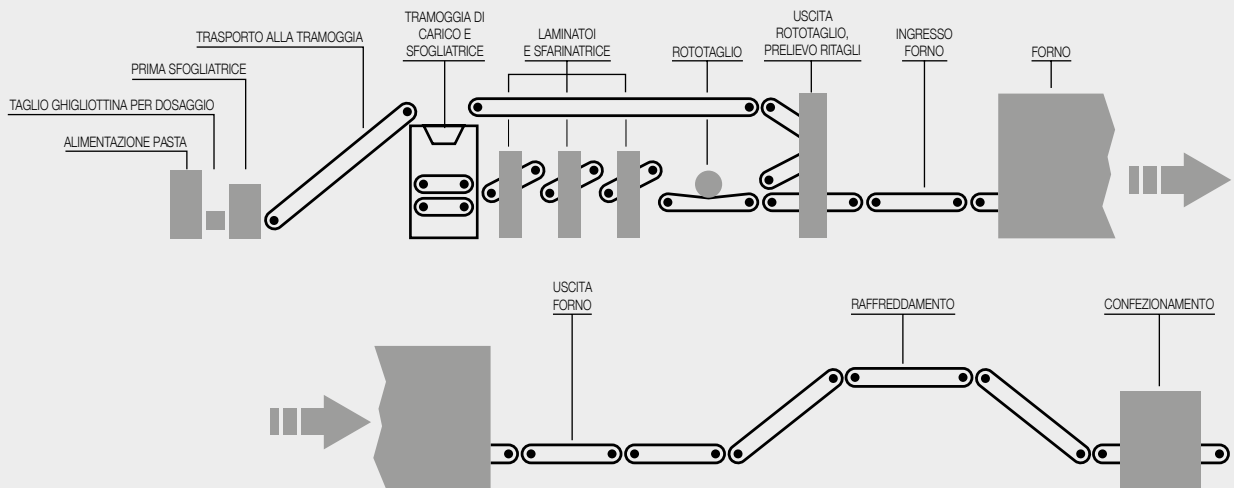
TRASPORTO ALLA TRAMOGGIA

PRIMA SFOGLIATRICE

TAGLIO GHIGLIOTTINA PER DOSAGGIO

ALIMENTAZIONE PASTA

TRAMOGGIA DI CARICO E SFOGLIATRICE

LAMINATOI E SFARINATRICE

ROTOTAGLIO

USCITA ROTOTAGLIO, PRELIEVO RITAGLI

INGRESSO FORNO

FORNO

USCITA FORNO

RAFFREDDAMENTO

CONFEZIONAMENTO